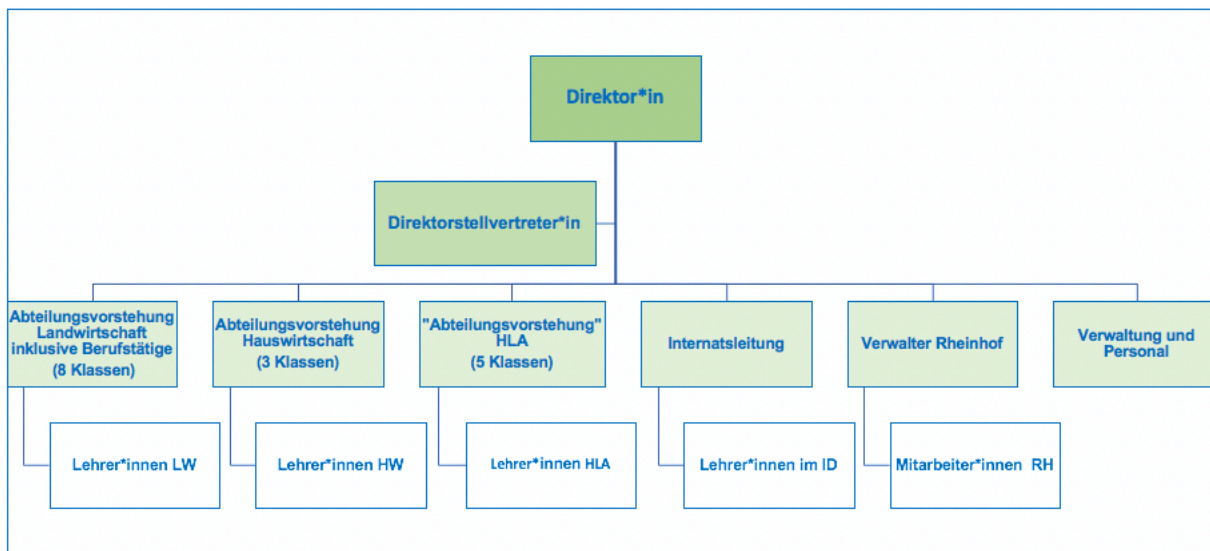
Direktor*in

Direktorstellvertreter*in

Abteilungsvorstehung Landwirtschaft inklusive Berufstätige (8 Klassen)

Abteilungsvorstehung Hauswirtschaft (3 Klassen)

"Abteilungsvorstehung" HLA (5 Klassen)

Internatsleitung

Verwalter Rheinhof

Verwaltung und Personal

Lehrer*innen LW

Lehrer*innen HW

Lehrer*innen HLA

Lehrer*innen im ID

Mitarbeiter*innen RH